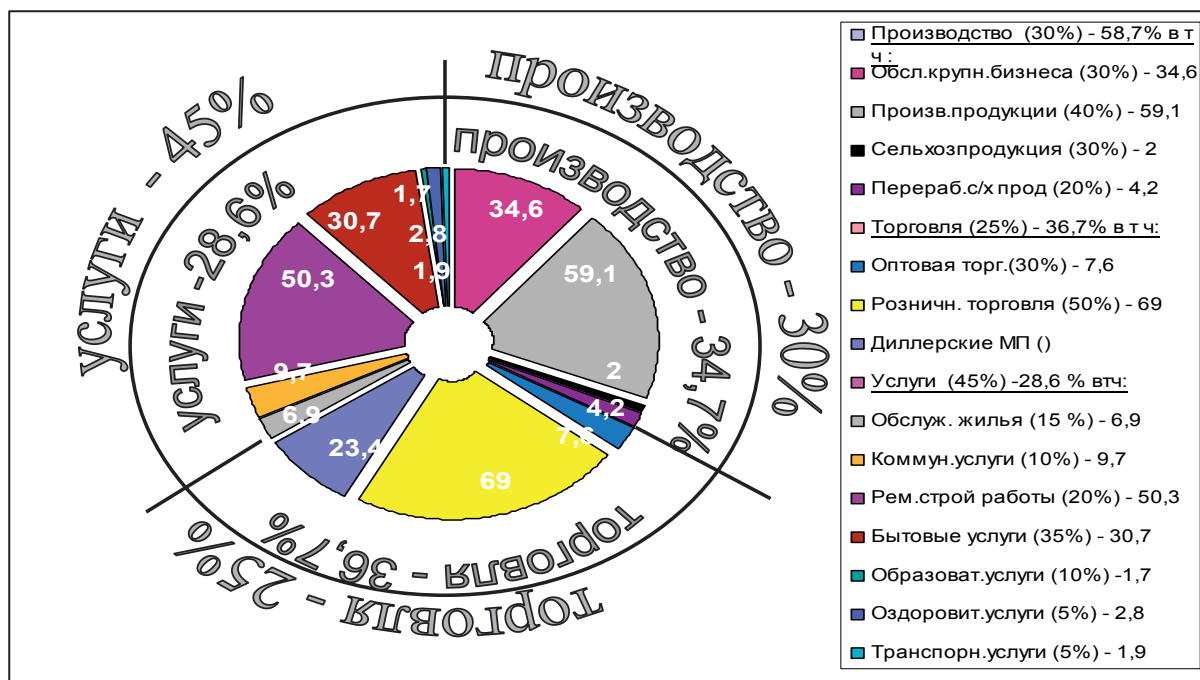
производство - 30%

производство - 34,7%

услуги - 45%

услуги -28,6%

торговля - 25%

торговля - 36,7%

34,6
59,1
2
4,2
7,6
69
23,4
6,9
9,7
50,3
30,7
1,7
2,8
1,9

Производство (30%) - 58,7% в т ч:
Обсл.крупн.бизнеса (30%) - 34,6
Произв.продукции (40%) - 59,1
Сельхозпродукция (30%) - 2
Перераб.с/х прод (20%) - 4,2
Торговля (25%) - 36,7% в т ч:
Оптовая торг.(30%) - 7,6
Розничн. торговля (50%) - 69
Диллерские МП ()
Услуги (45%) -28,6 % втч:
Обслуж. жилья (15 %) - 6,9
Коммун.услуги (10%) - 9,7
Рем.строй работы (20%) - 50,3
Бытовые услуги (35%) - 30,7
Образоват.услуги (10%) -1,7
Оздоровит.услуги (5%) - 2,8
Транспорн.услуги (5%) - 1,9